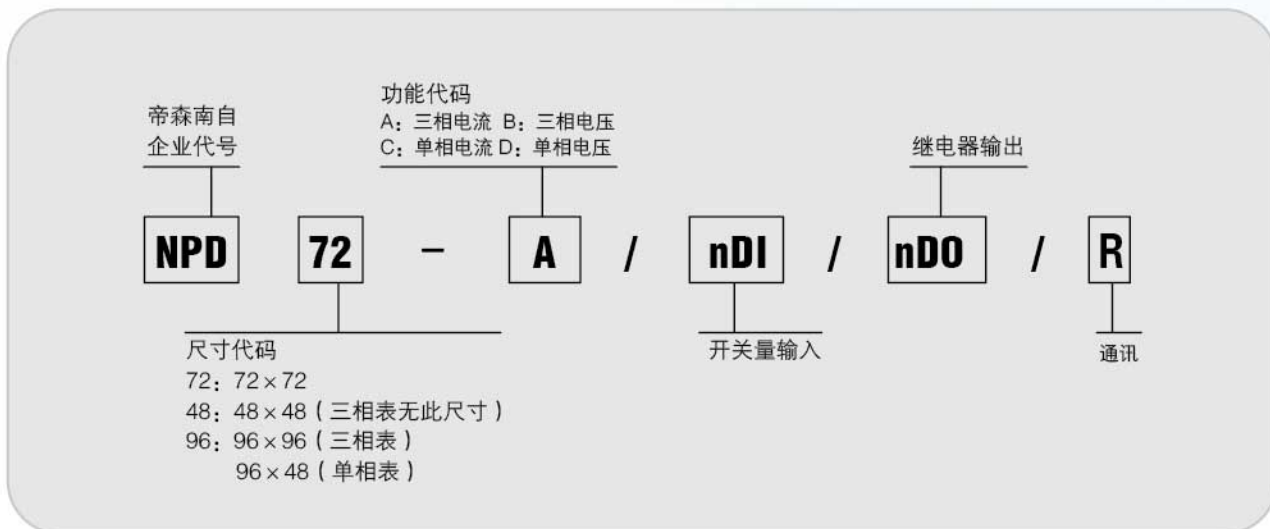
帝森南自
企业代号

功能代码
A：三相电流 B：三相电压
C：单相电流 D：单相电压

继电器输出

NPD 72 – A / nDI / nDO / R

尺寸代码
72：$72 \times 72$
48：$48 \times 48$（三相表无此尺寸）
96：$96 \times 96$（三相表）
$96 \times 48$（单相表）

开关量输入

通讯